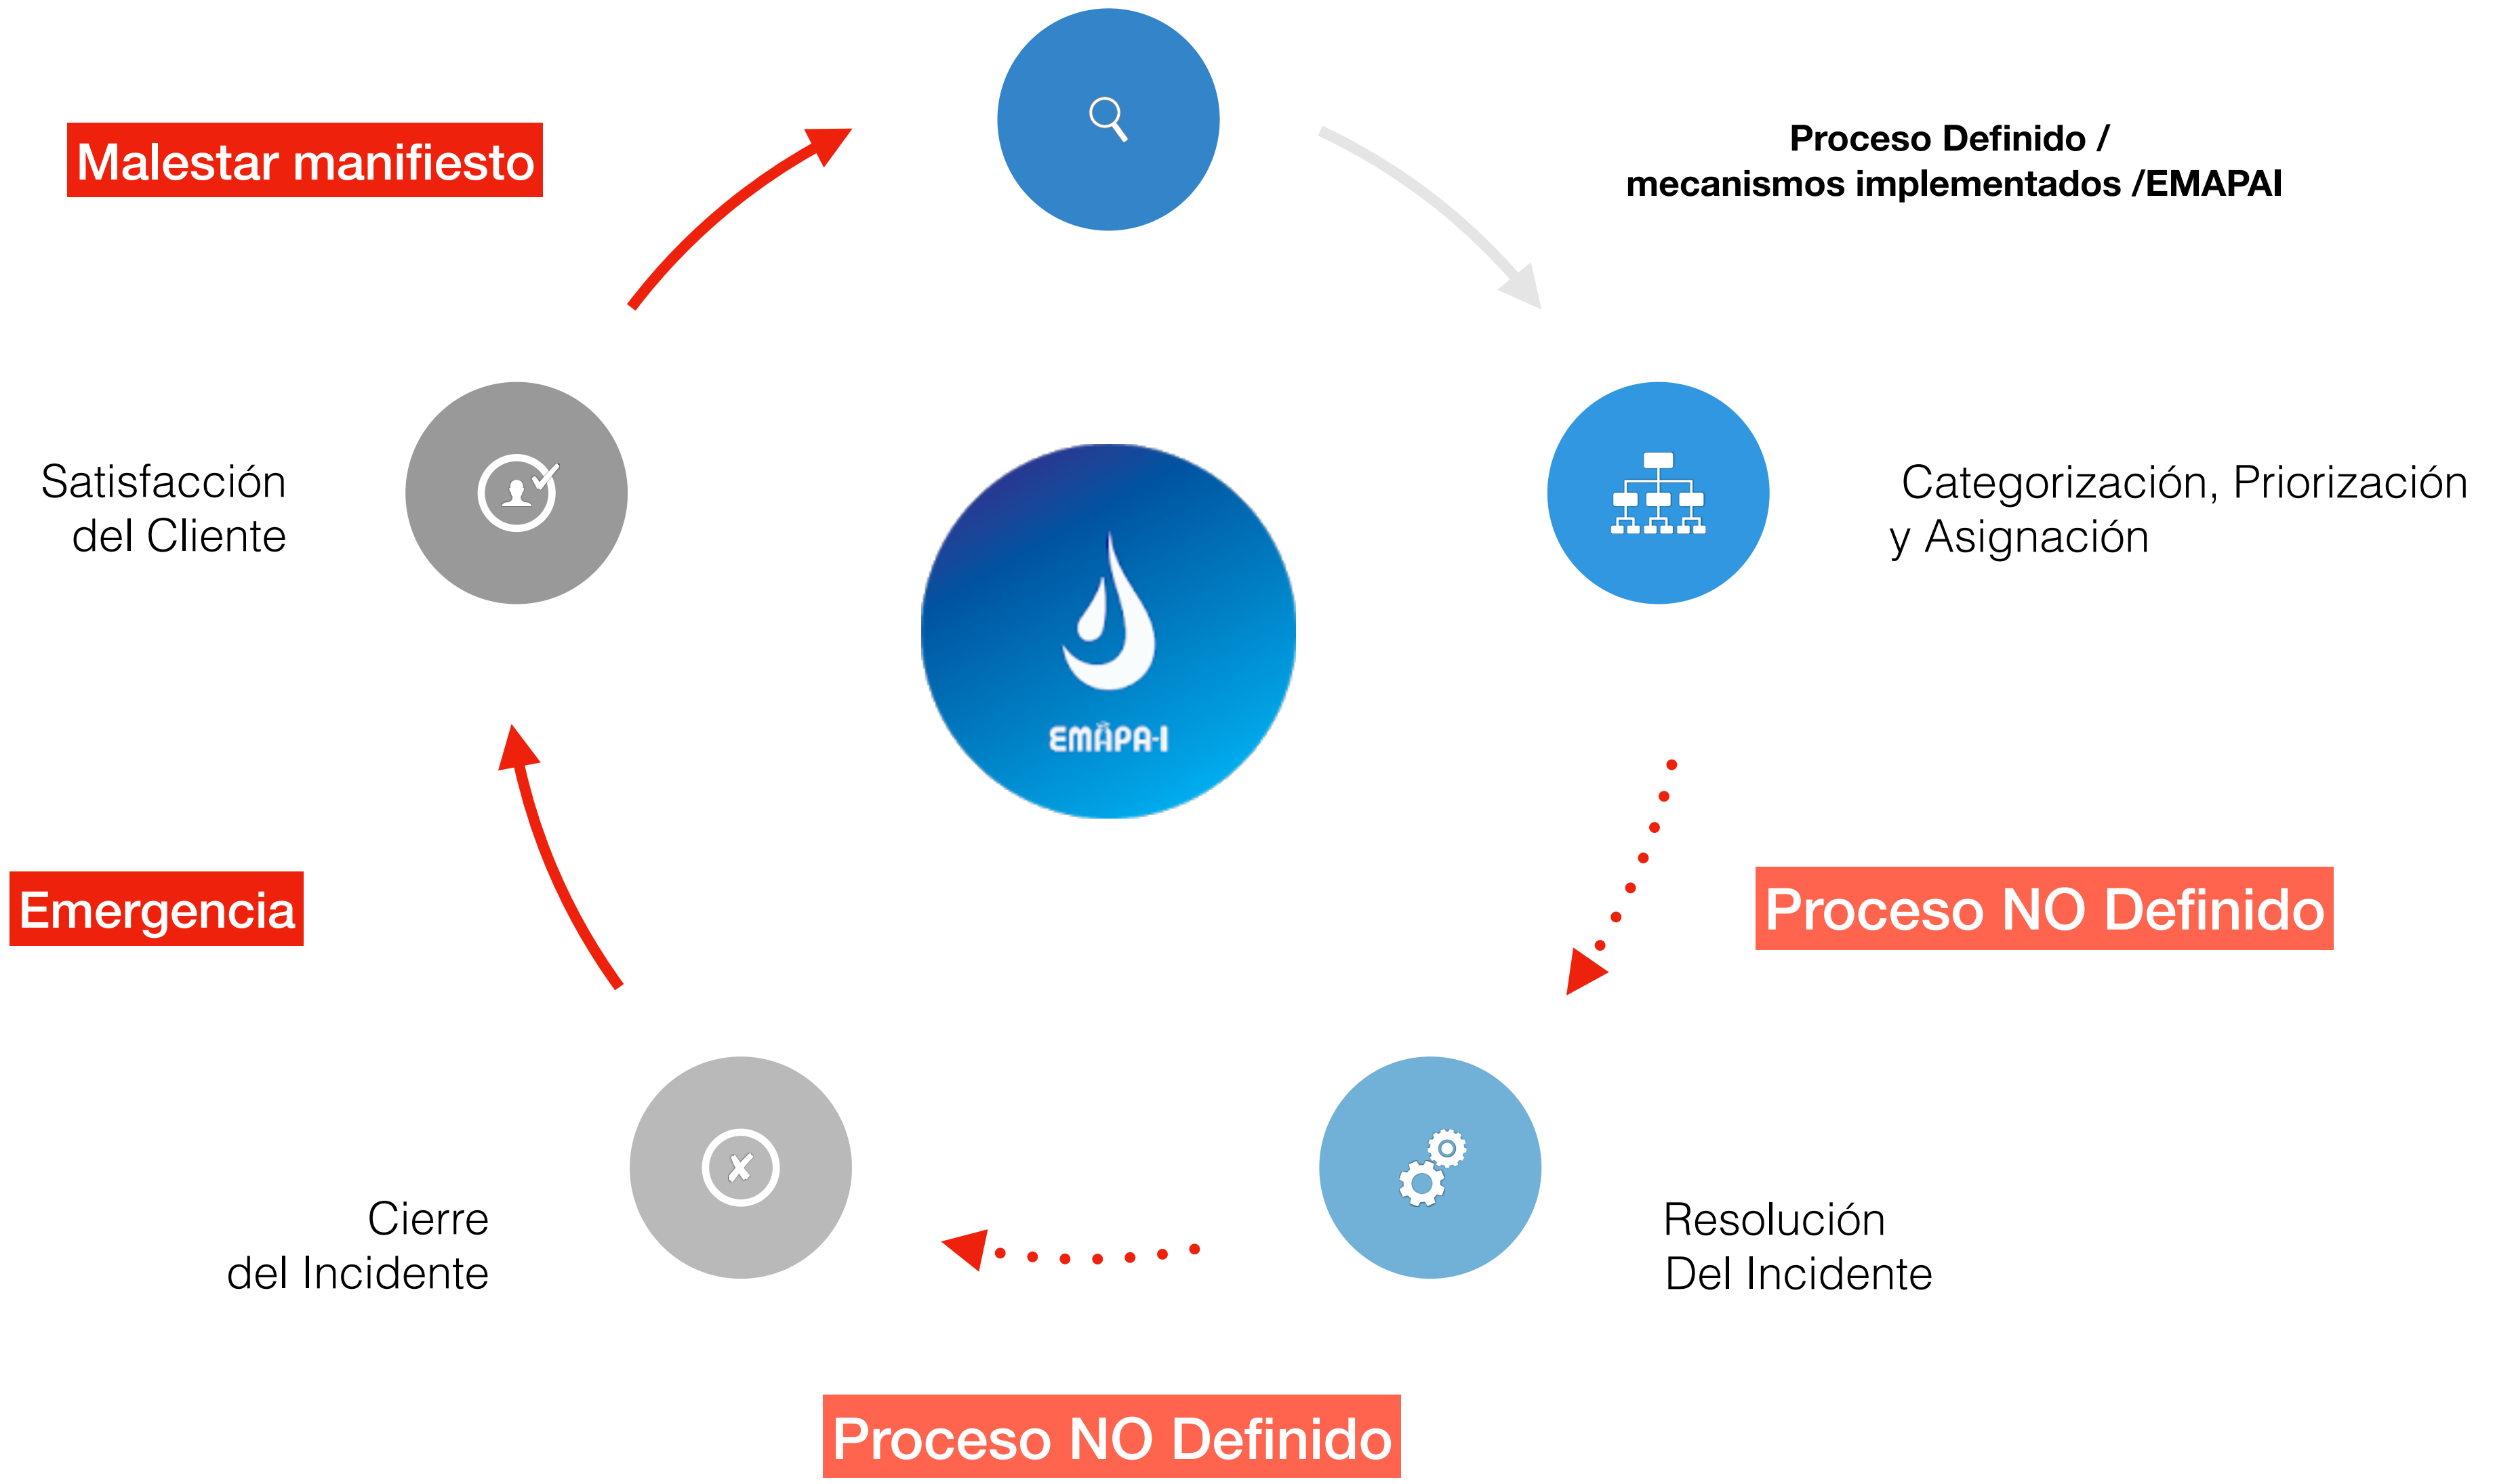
Malestar manifiesto

Proceso Definido /
mecanismos implementados /EMAPAI

Satisfacción
del Cliente

EMÂPA-I

Categorización, Priorización
y Asignación

Emergencia

Proceso NO Definido

Cierre
del Incidente

Resolución
Del Incidente

Proceso NO Definido